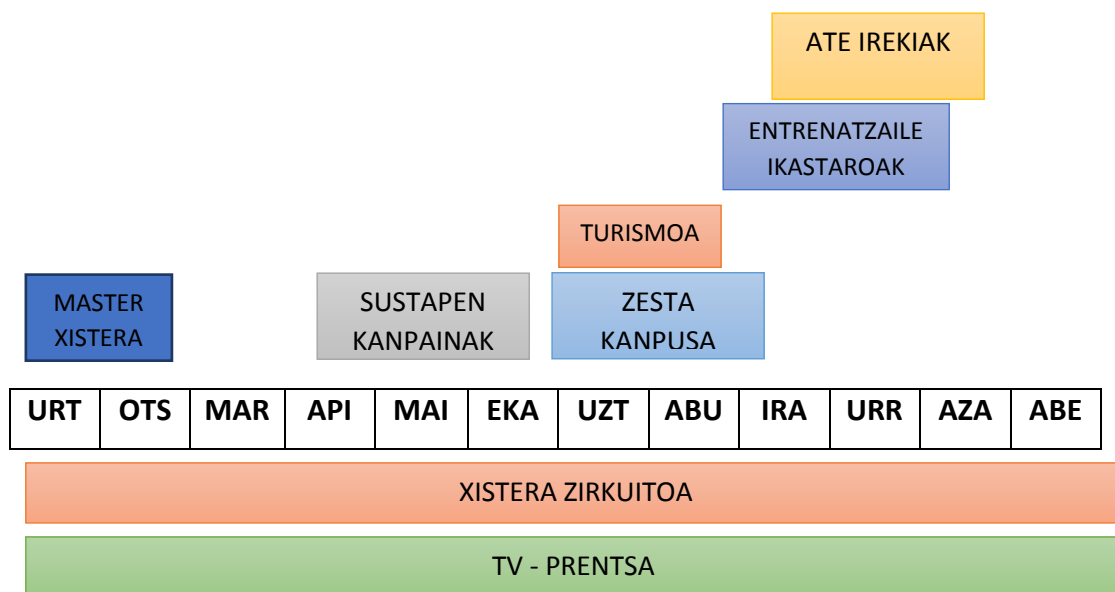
ATE IREKIAK

ENTRENATZAILE IKASTAROAK

TURISMOA

MASTER XISTERA

SUSTAPEN KANPAINAK

ZESTA KANPUSA

| URT | OTS | MAR | API | MAI | EKA | UZT | ABU | IRA | URR | AZA | ABE |
|---|---|---|---|---|---|---|---|---|---|---|---|

XISTERA ZIRKUITOA

TV - PRENTSA